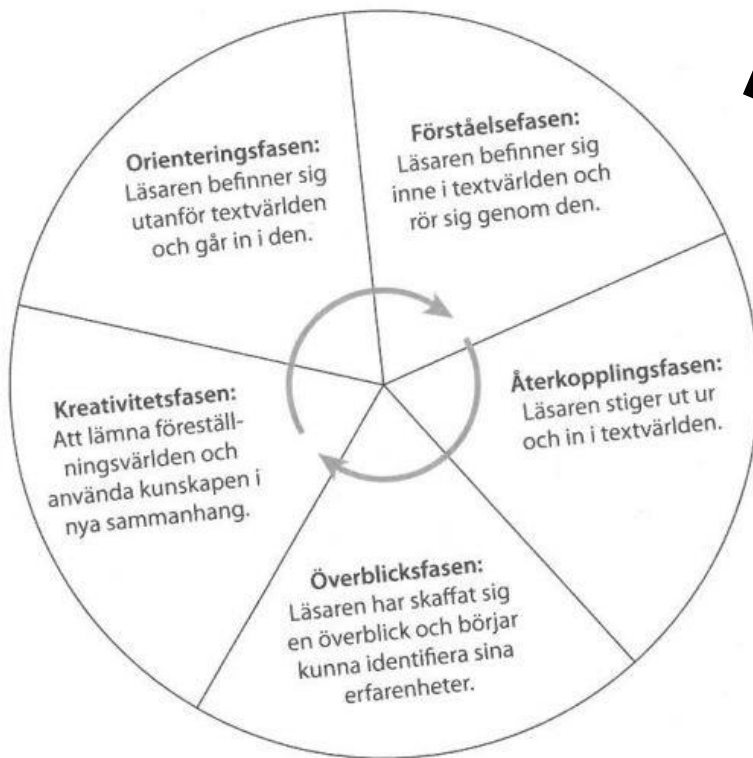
Orienteringsfasen:
Läsaren befinner sig utanför textvärlden och går in i den.

Förståelsefasen:
Läsaren befinner sig inne i textvärlden och rör sig genom den.

Återkopplingsfasen:
Läsaren stiger ut ur och in i textvärlden.

Överblicksfasen:
Läsaren har skaffat sig en överblick och börjar kunna identifiera sina erfarenheter.

Kreativitetsfasen:
Att lämna föreställningsvärlden och använda kunskapen i nya sammanhang.